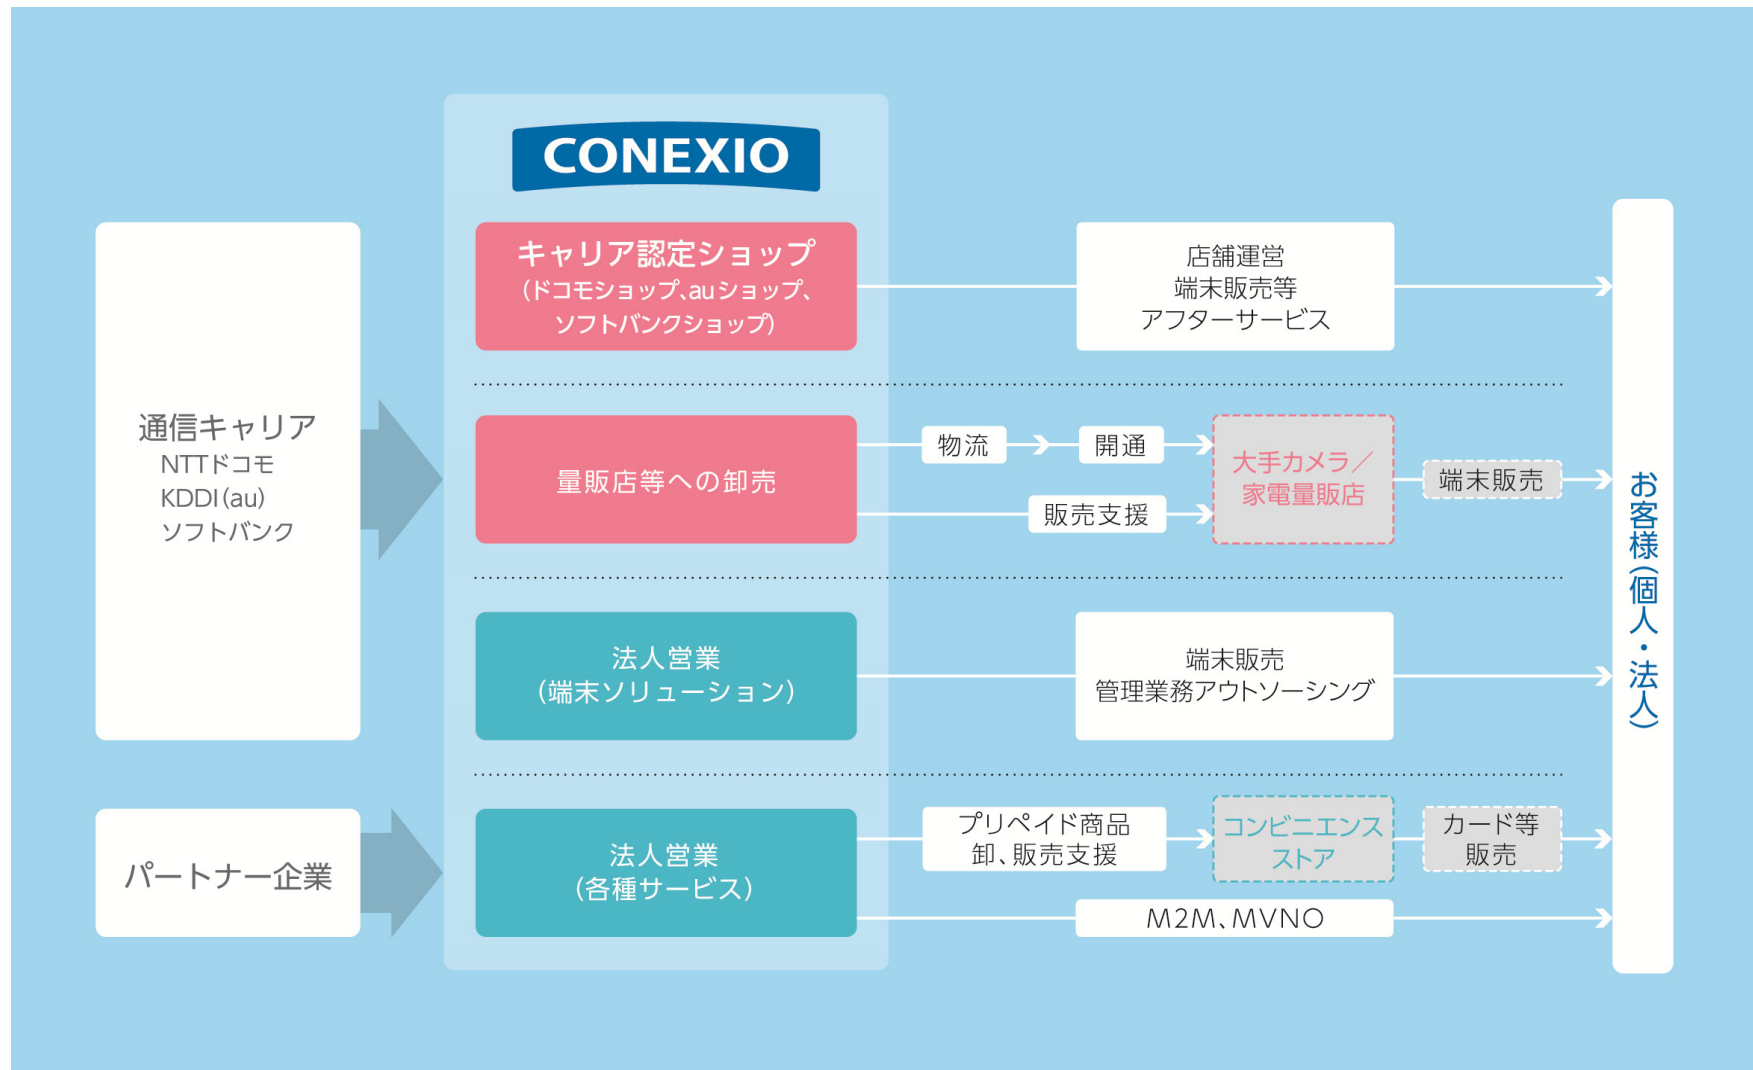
CONEXIO

通信キャリア
NTTドコモ
KDDI(au)
ソフトバンク

パートナー企業

キャリア認定ショップ
(ドコモショップ、auショップ、ソフトバンクショップ)

店舗運営
端末販売等
アフターサービス

量販店等への卸売

物流

開通

販売支援

大手カメラ／家電量販店

端末販売

法人営業
(端末ソリューション)

端末販売
管理業務アウトソーシング

法人営業
(各種サービス)

プリペイド商品
卸、販売支援

コンビニエンスストア

カード等
販売

M2M、MVNO

お客様(個人・法人)